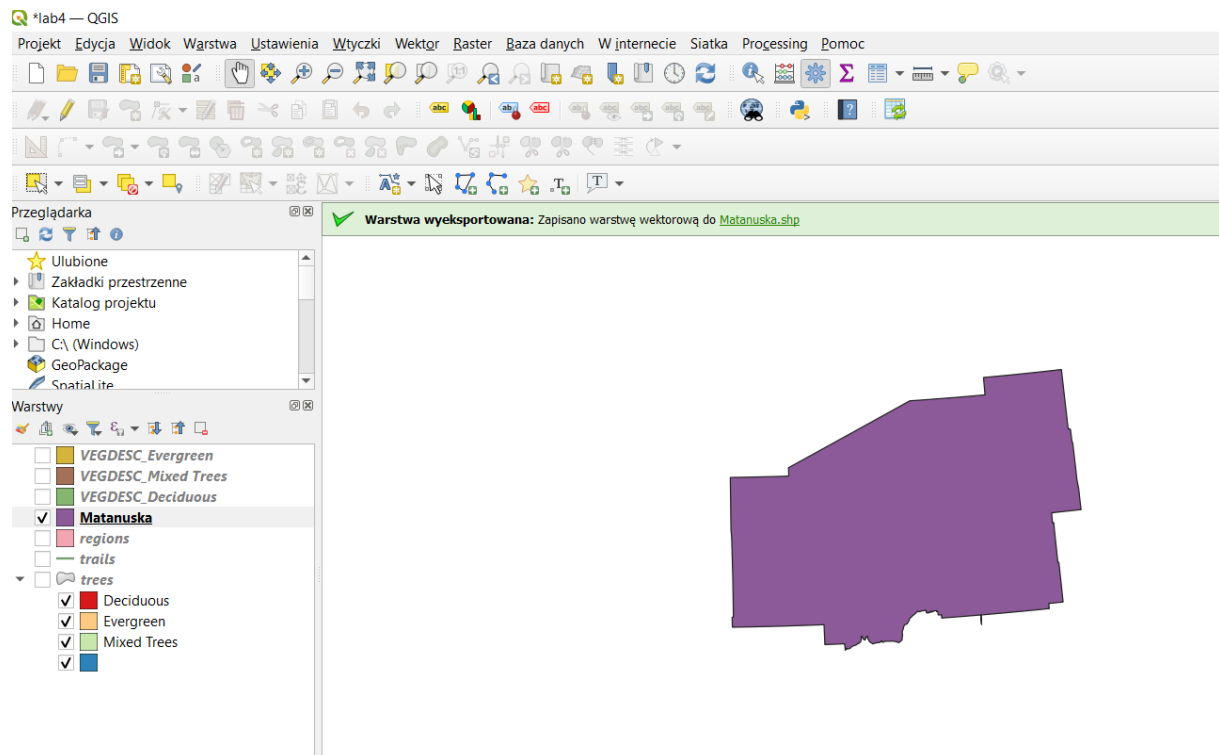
*lab4 — QGIS

Projekt Edycja Widok Warstwa Ustawienia Wtyczki Wektor Raster Baza danych W internecie Siatka Processing Pomoc

Przeglądarka

Ulubione
Zakładki przestrzenne
Katalog projektu
Home
C:\ (Windows)
GeoPackage
SpatiaLite

Warstwy

VEGDESC_Evergreen
VEGDESC_Mixed Trees
VEGDESC_Deciduous
Matanuska
regions
trails
trees
Deciduous
Evergreen
Mixed Trees

Warstwa wyeksportowana: Zapisano warstwę wektorową do Matanuska.shp